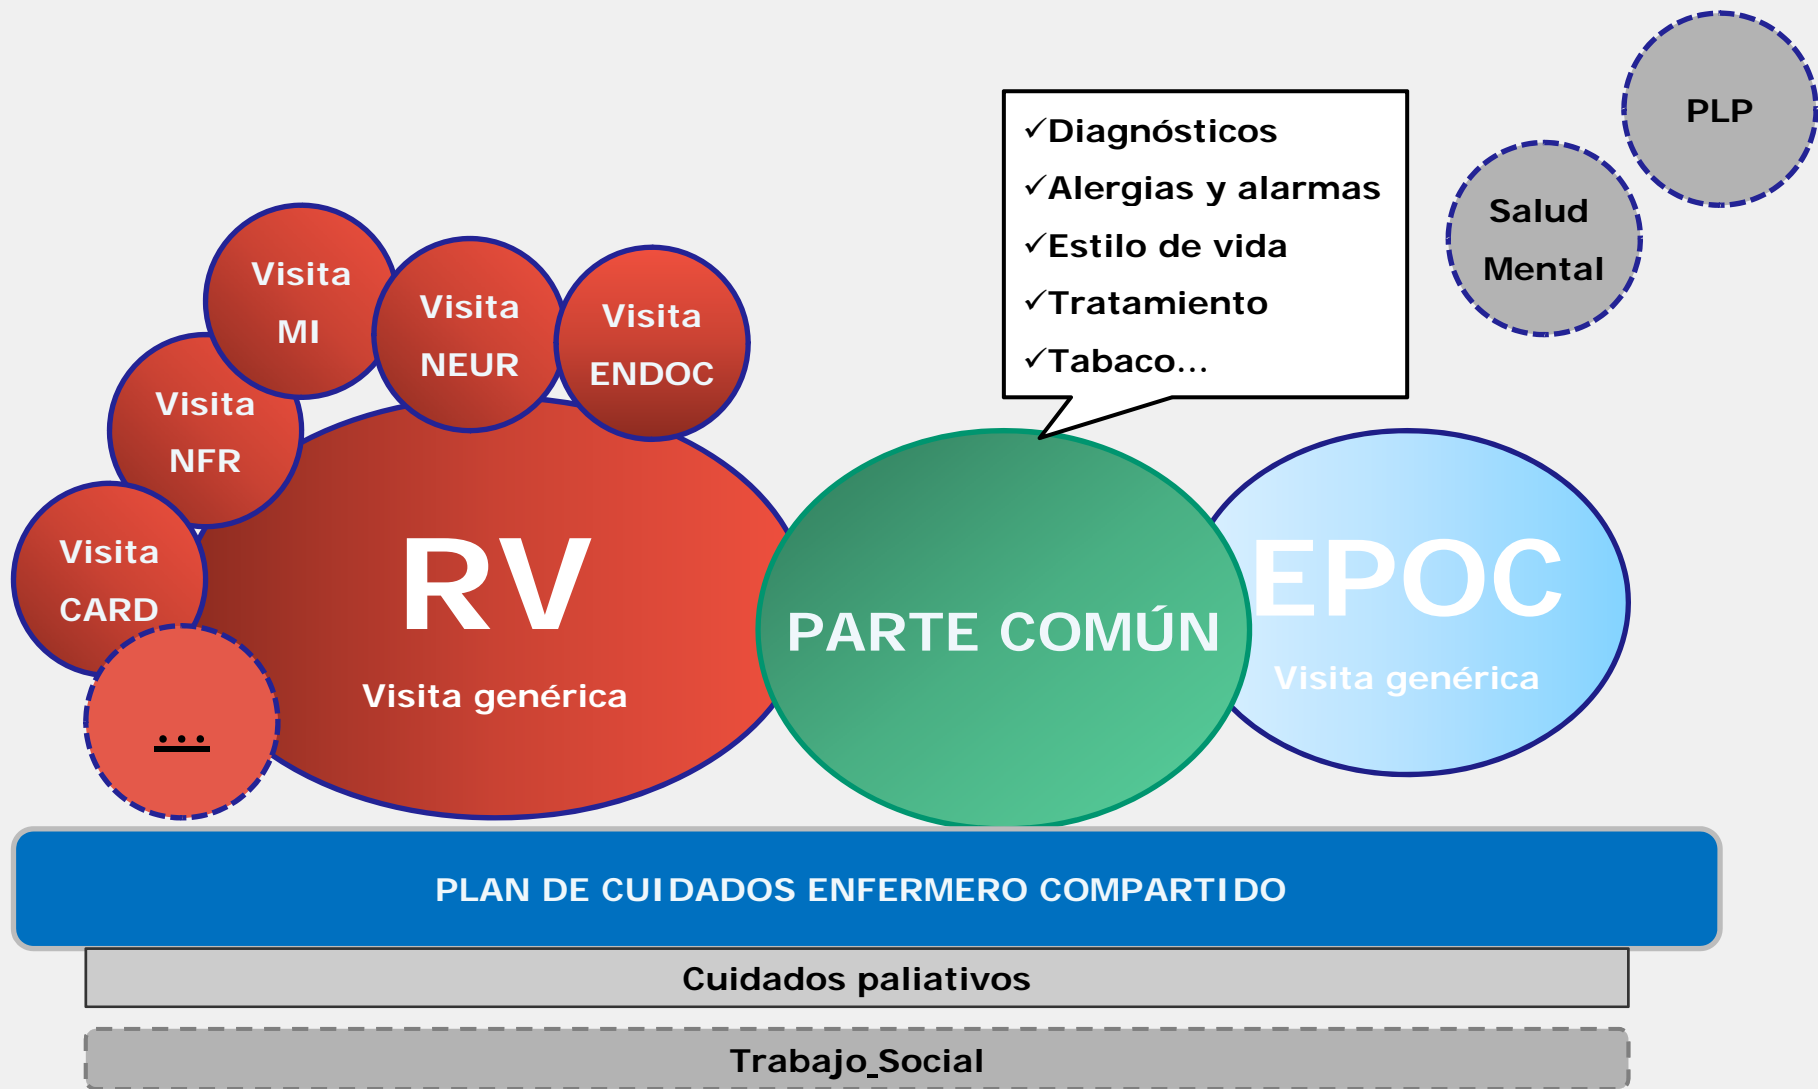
✓Diagnósticos
✓Alergias y alarmas
✓Estilo de vida
✓Tratamiento
✓Tabaco...

PLP

Salud Mental

Visita MI

Visita NEUR

Visita ENDOC

Visita NFR

Visita CARD

...

RV
Visita genérica

PARTE COMÚN

EPOC
Visita genérica

PLAN DE CUIDADOS ENFERMERO COMPARTIDO

Cuidados paliativos

Trabajo Social